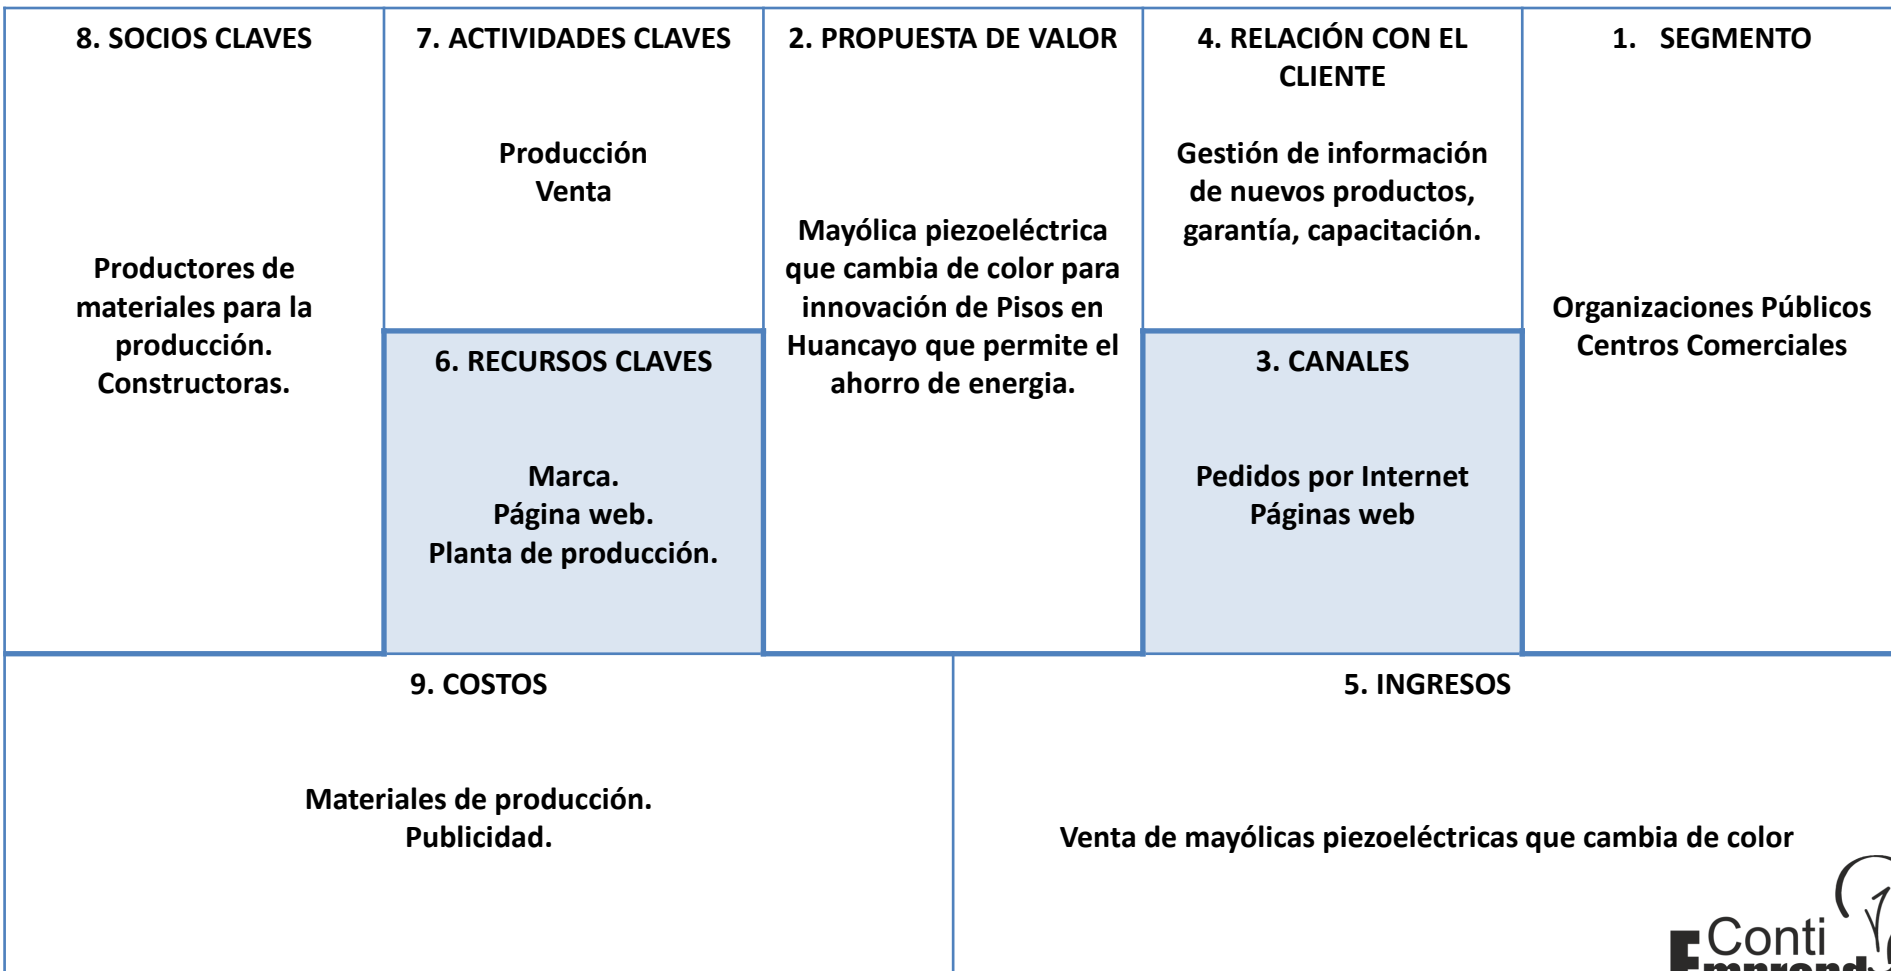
| 8. SOCIOS CLAVES | 7. ACTIVIDADES CLAVES | 2. PROPUESTA DE VALOR | 4. RELACIÓN CON EL CLIENTE | 1. SEGMENTO |
|---|---|---|---|---|
| Productores de materiales para la producción. Constructoras. | Producción Venta | Mayólica piezoeléctrica que cambia de color para innovación de Pisos en Huancayo que permite el ahorro de energia. | Gestión de información de nuevos productos, garantía, capacitación. | Organizaciones Públicos Centros Comerciales |
| | 6. RECURSOS CLAVES | | 3. CANALES | |
| | Marca. Página web. Planta de producción. | | Pedidos por Internet Páginas web | |

| 9. COSTOS | 5. INGRESOS |
|---|---|
| Materiales de producción. Publicidad. | Venta de mayólicas piezoeléctricas que cambia de color |

Conti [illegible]